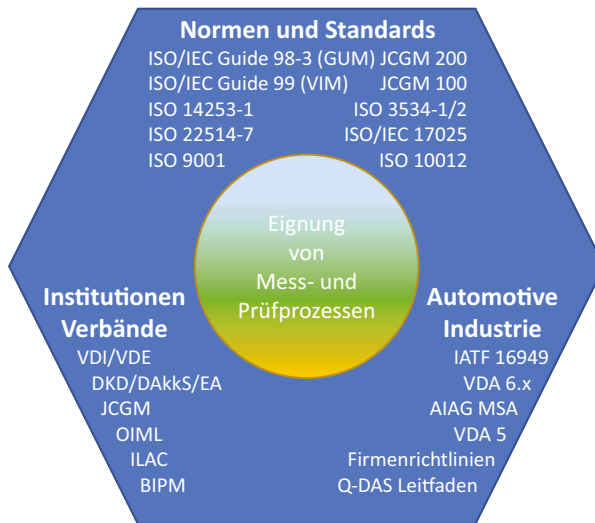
Normen und Standards
ISO/IEC Guide 98-3 (GUM) JCGM 200
ISO/IEC Guide 99 (VIM) JCGM 100
ISO 14253-1 ISO 3534-1/2
ISO 22514-7 ISO/IEC 17025
ISO 9001 ISO 10012

Eignung von Mess- und Prüfprozessen

Institutionen Verbände
VDI/VDE
DKD/DAkkS/EA
JCGM
OIML
ILAC
BIPM

Automotive Industrie
IATF 16949
VDA 6.x
AIAG MSA
VDA 5
Firmenrichtlinien
Q-DAS Leitfaden